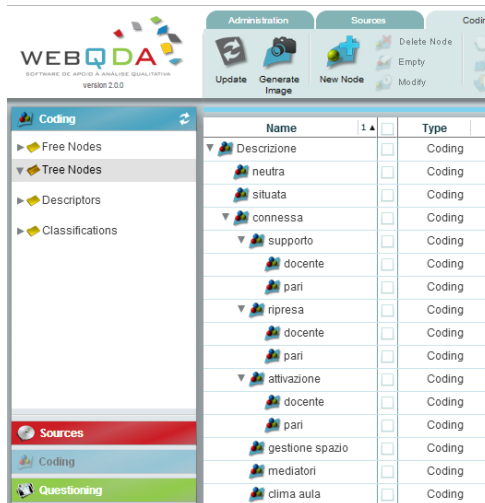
WEBQDA
SOFTWARE DE APOIO À ANÁLISE QUALITATIVA
version 2.0.0

Administration
Sources
Codin

Update
Generate Image
New Node
Delete Node
Empty
Modify

Coding
Free Nodes
Tree Nodes
Descriptors
Classifications

| Name | 1▲ | | Type |
|---|---|---|---|
| Descrizione | | | Coding |
| neutra | | | Coding |
| situata | | | Coding |
| connessa | | | Coding |
| supporto | | | Coding |
| docente | | | Coding |
| pari | | | Coding |
| ripresa | | | Coding |
| docente | | | Coding |
| pari | | | Coding |
| attivazione | | | Coding |
| docente | | | Coding |
| pari | | | Coding |
| gestione spazio | | | Coding |
| mediatori | | | Coding |
| clima aula | | | Coding |

Sources
Coding
Questioning